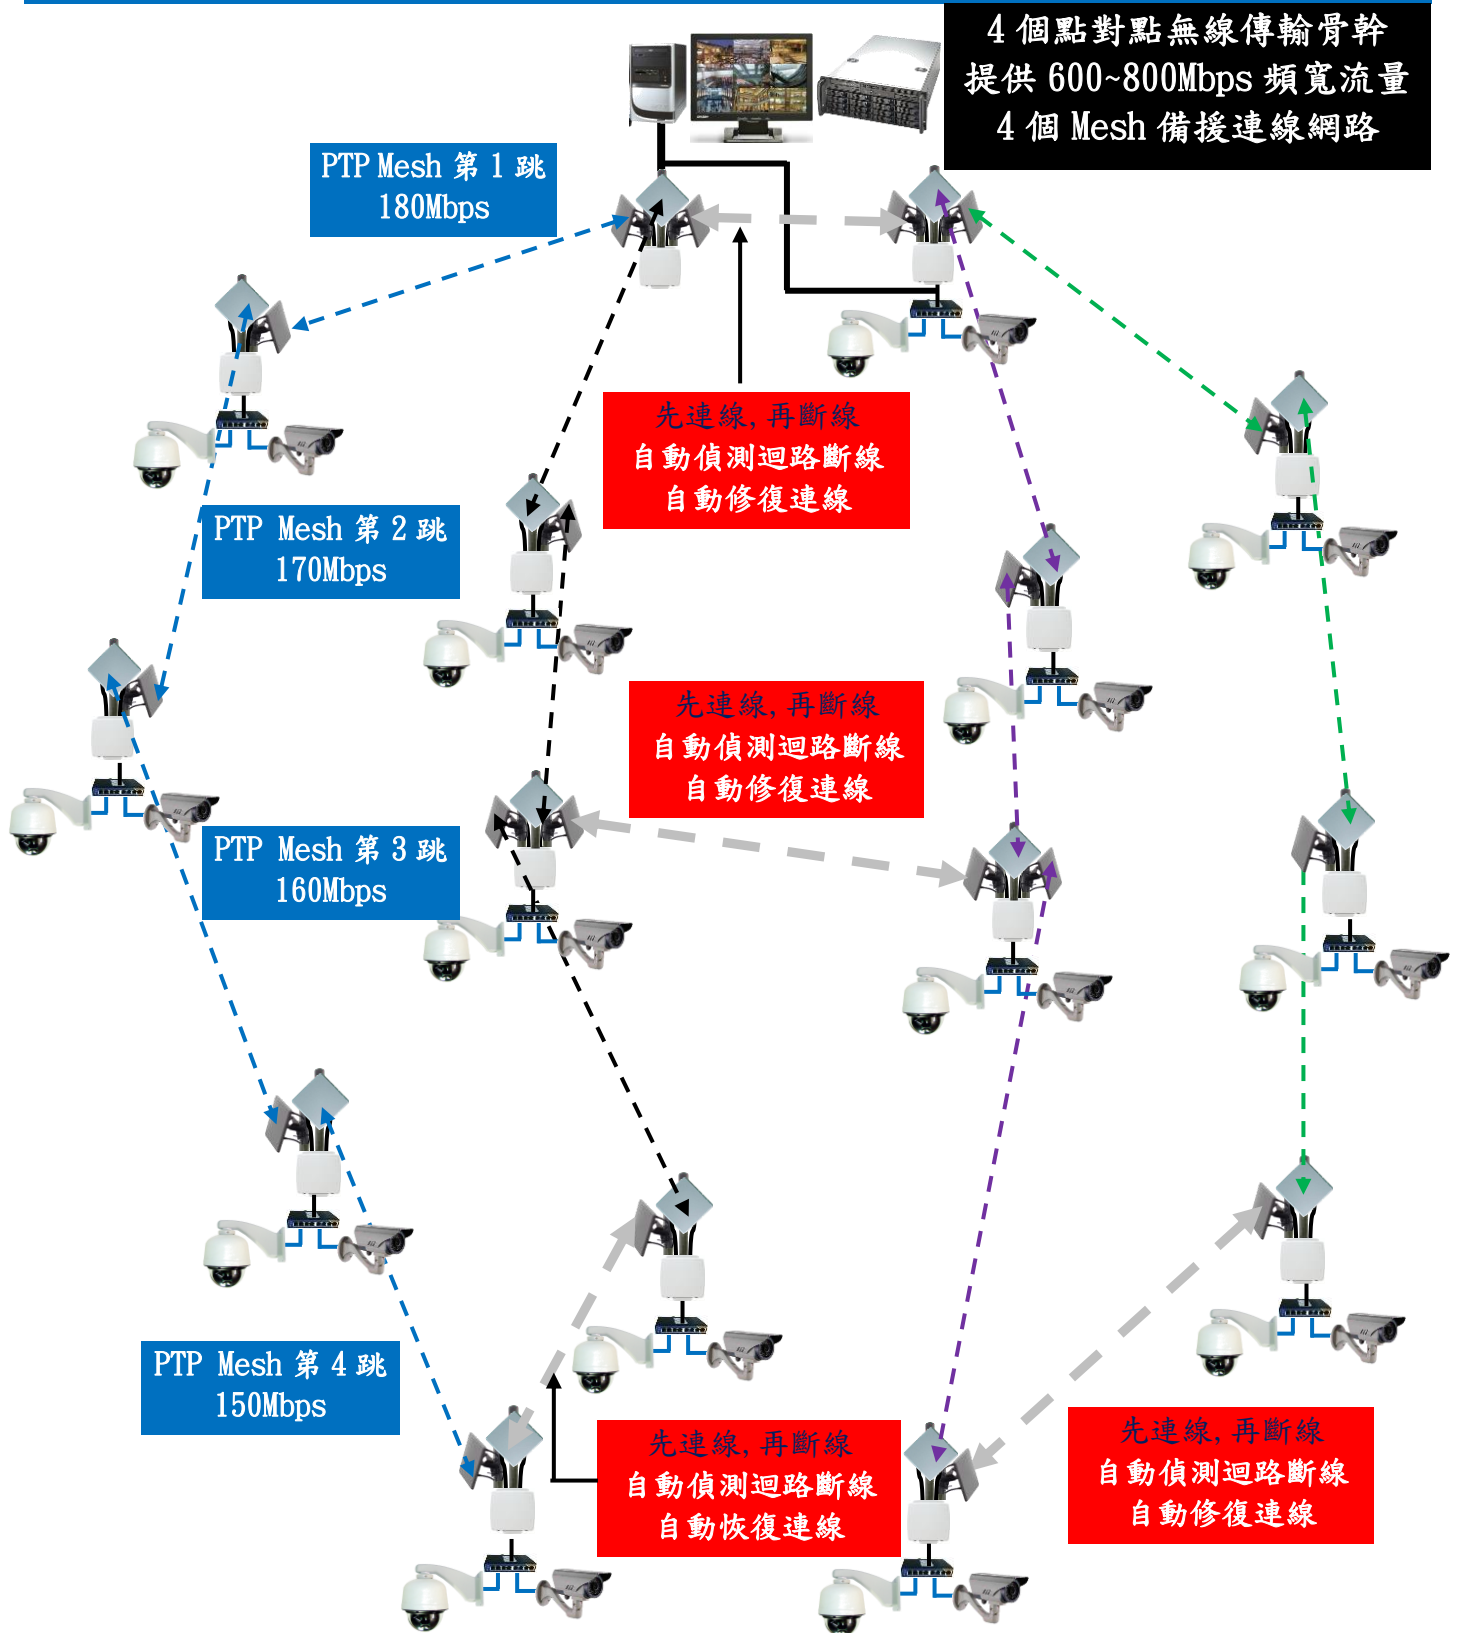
4 個點對點無線傳輸骨幹
提供 600~800Mbps 頻寬流量
4 個 Mesh 備援連線網路

PTP Mesh 第 1 跳
180Mbps

先連線，再斷線
自動偵測迴路斷線
自動修復連線

PTP Mesh 第 2 跳
170Mbps

先連線，再斷線
自動偵測迴路斷線
自動修復連線

PTP Mesh 第 3 跳
160Mbps

PTP Mesh 第 4 跳
150Mbps

先連線，再斷線
自動偵測迴路斷線
自動恢復連線

先連線，再斷線
自動偵測迴路斷線
自動修復連線